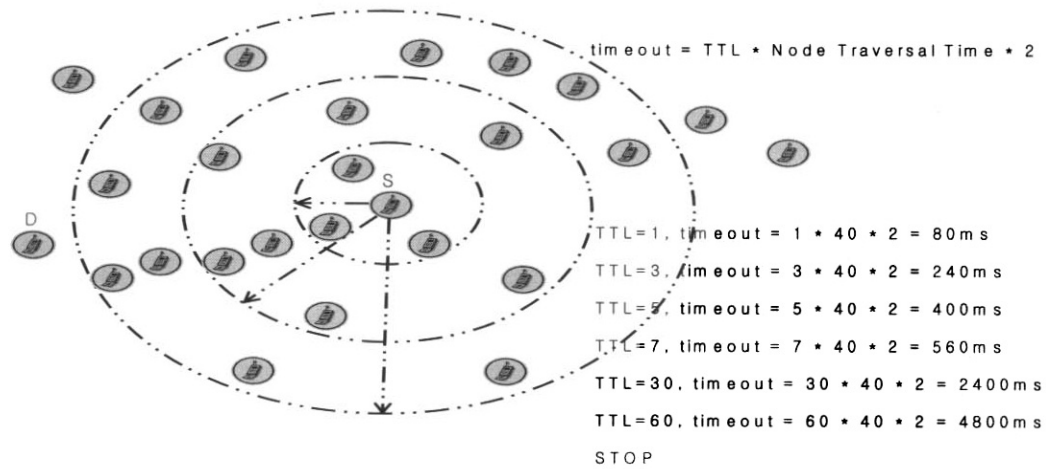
timeout = TTL * Node Traversal Time * 2

S

D

TTL=1, timeout = 1 * 40 * 2 = 80ms

TTL=3, timeout = 3 * 40 * 2 = 240ms

TTL=5, timeout = 5 * 40 * 2 = 400ms

TTL=7, timeout = 7 * 40 * 2 = 560ms

TTL=30, timeout = 30 * 40 * 2 = 2400ms

TTL=60, timeout = 60 * 40 * 2 = 4800ms

STOP